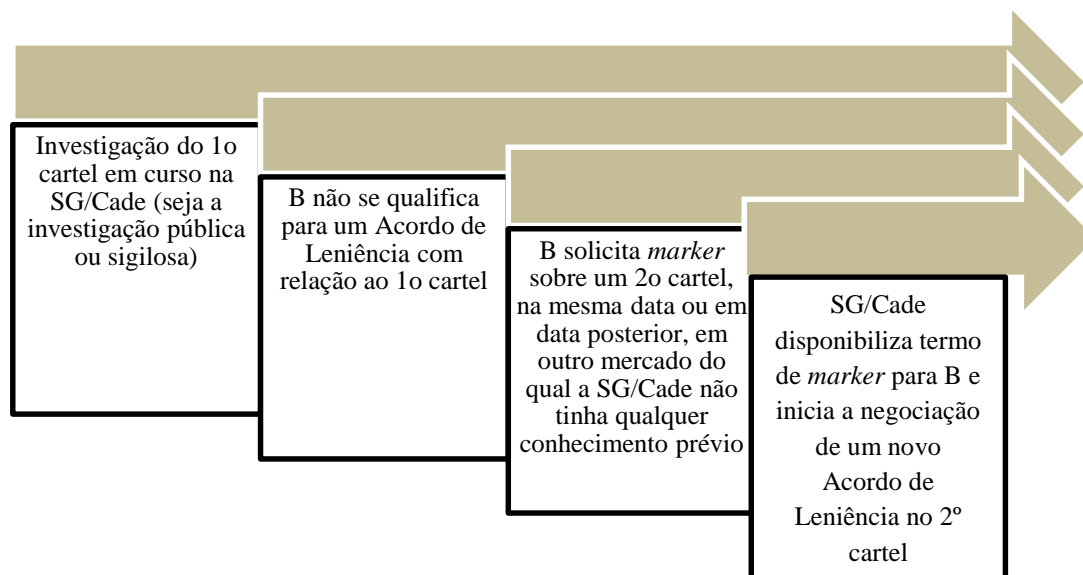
Investigação do 1o cartel em curso na SG/Cade (seja a investigação pública ou sigilosa)

B não se qualifica para um Acordo de Leniência com relação ao 1o cartel

B solicita *marker* sobre um 2o cartel, na mesma data ou em data posterior, em outro mercado do qual a SG/Cade não tinha qualquer conhecimento prévio

SG/Cade disponibiliza termo de *marker* para B e inicia a negociação de um novo Acordo de Leniência no 2º cartel